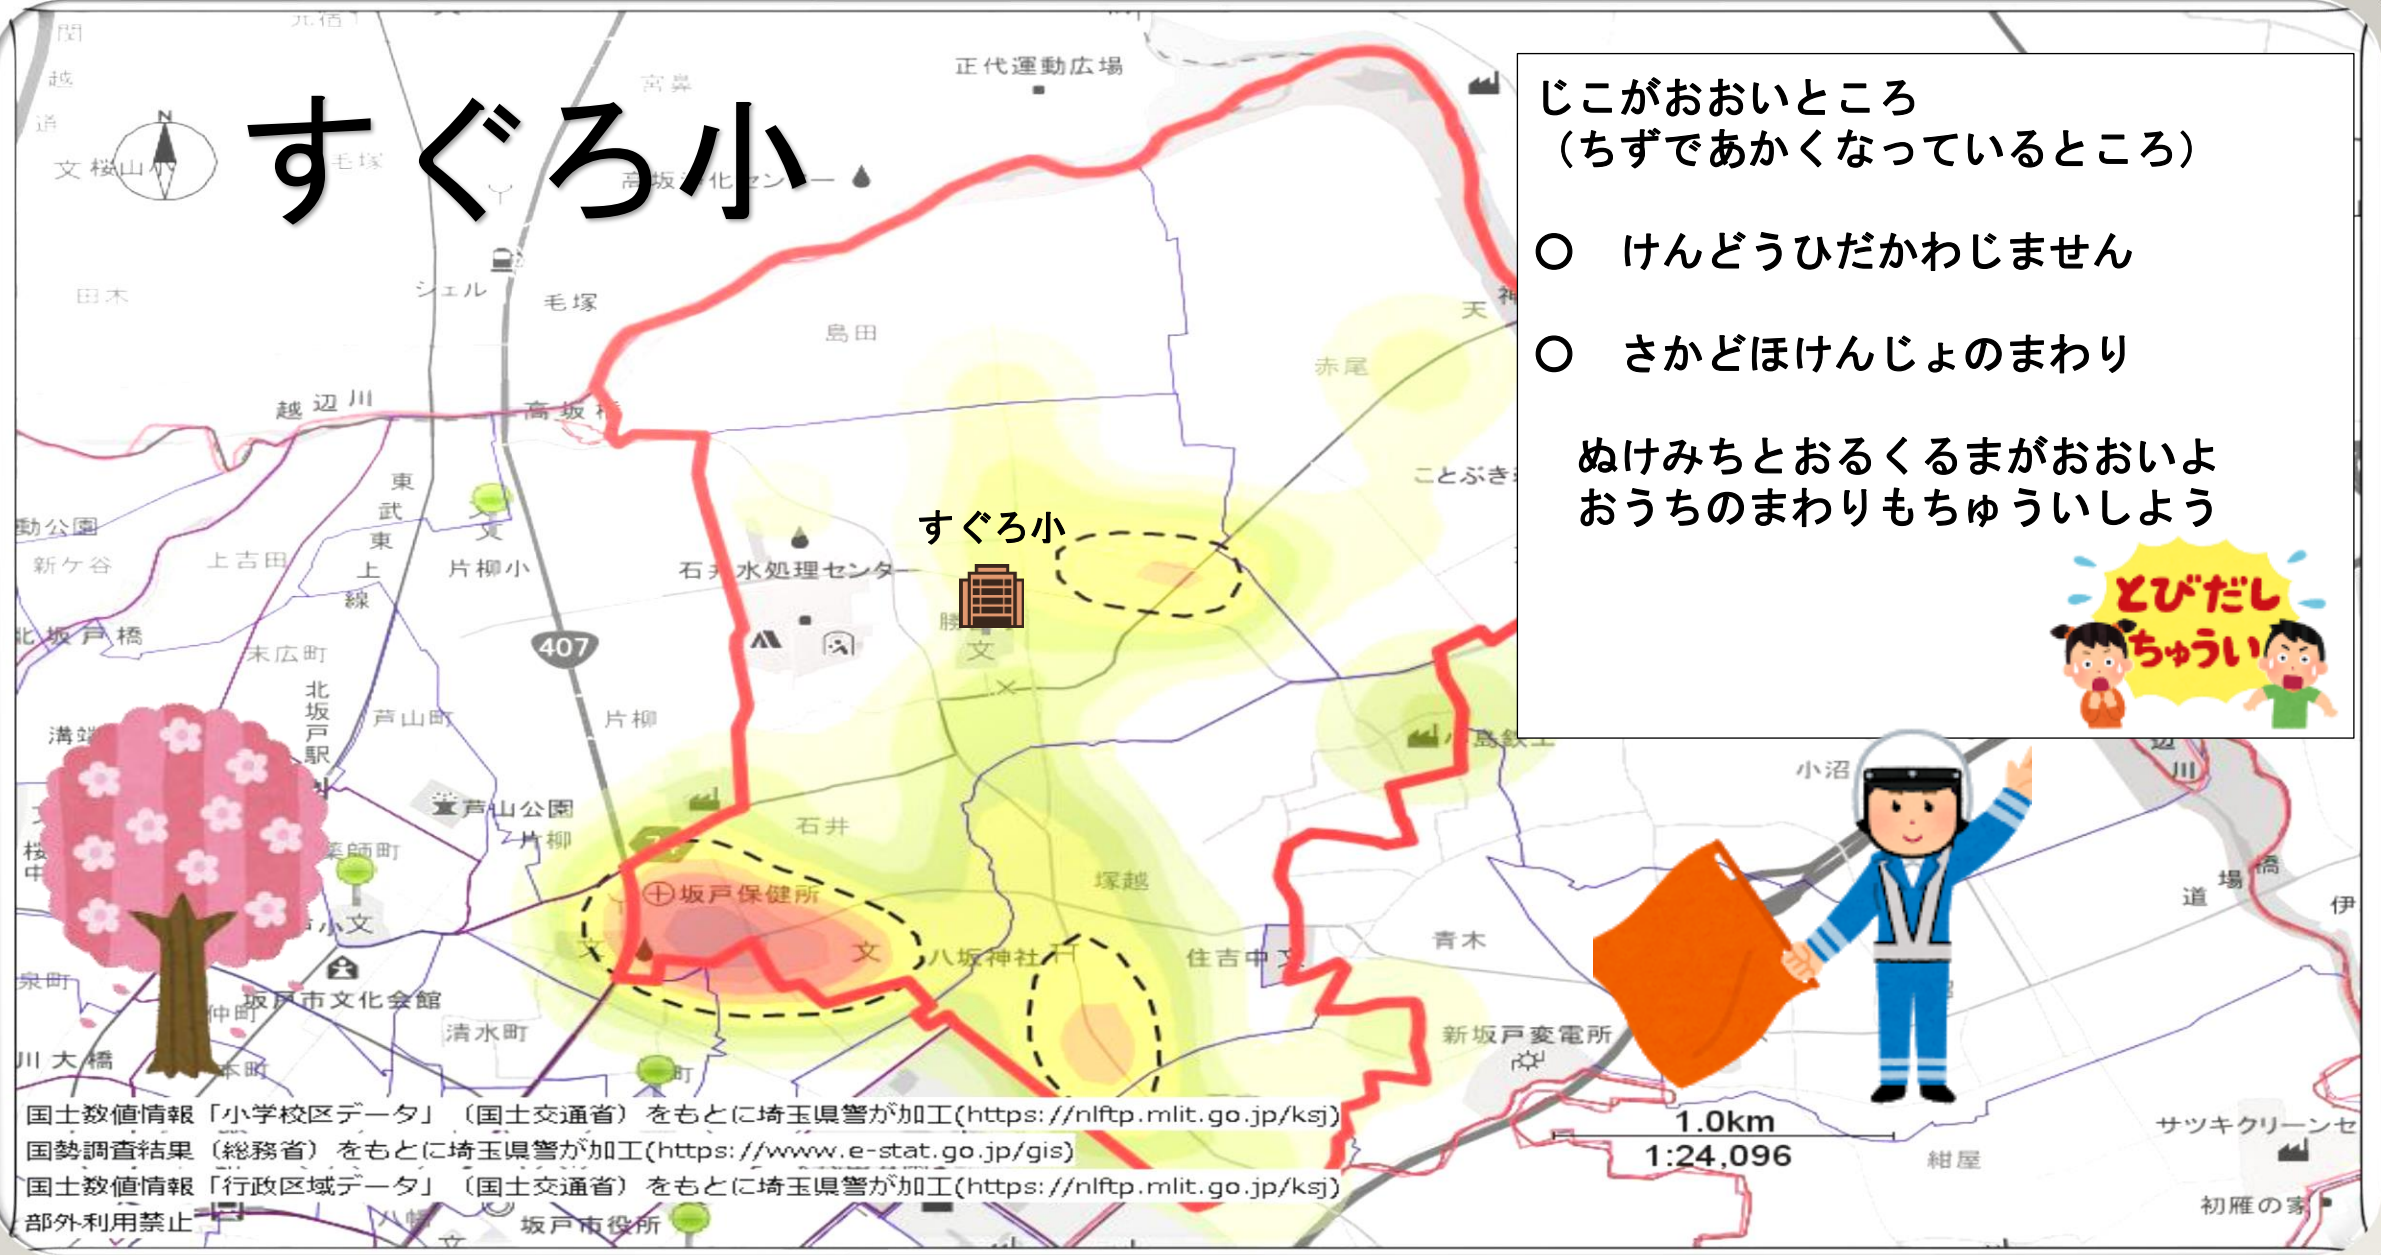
すぐろ小

じこがおおいところ
（ちずであかくなっているところ）

〇　けんどうひだかわじません

〇　さかどほけんじょのまわり

ぬけみちとおるくるまがおおいよ
おうちのまわりもちゅういしよう

とびだし ちゅうい

すぐろ小

正代運動広場
毛塚
シェル
田木
島田
越辺川
高坂
赤尾
ことぶき
東武東上線
片柳小
石井水処理センター
上吉田
新ケ谷
北坂戸橋
末広町
北坂戸駅
芦山町
片柳
407
芦山公園
片柳
石井
坂戸保健所
塚越
八坂神社
住吉中
青木
小沼
薬師町
坂戸市文化会館
清水町
新坂戸変電所
大橋
本町
サツキクリーンセ
紺屋
初雁の家
道場橋
坂戸市役所

1.0km
1:24,096

国土数値情報「小学校区データ」（国土交通省）をもとに埼玉県警が加工(https://nlftp.mlit.go.jp/ksj)
国勢調査結果（総務省）をもとに埼玉県警が加工(https://www.e-stat.go.jp/gis)
国土数値情報「行政区域データ」（国土交通省）をもとに埼玉県警が加工(https://nlftp.mlit.go.jp/ksj)
部外利用禁止